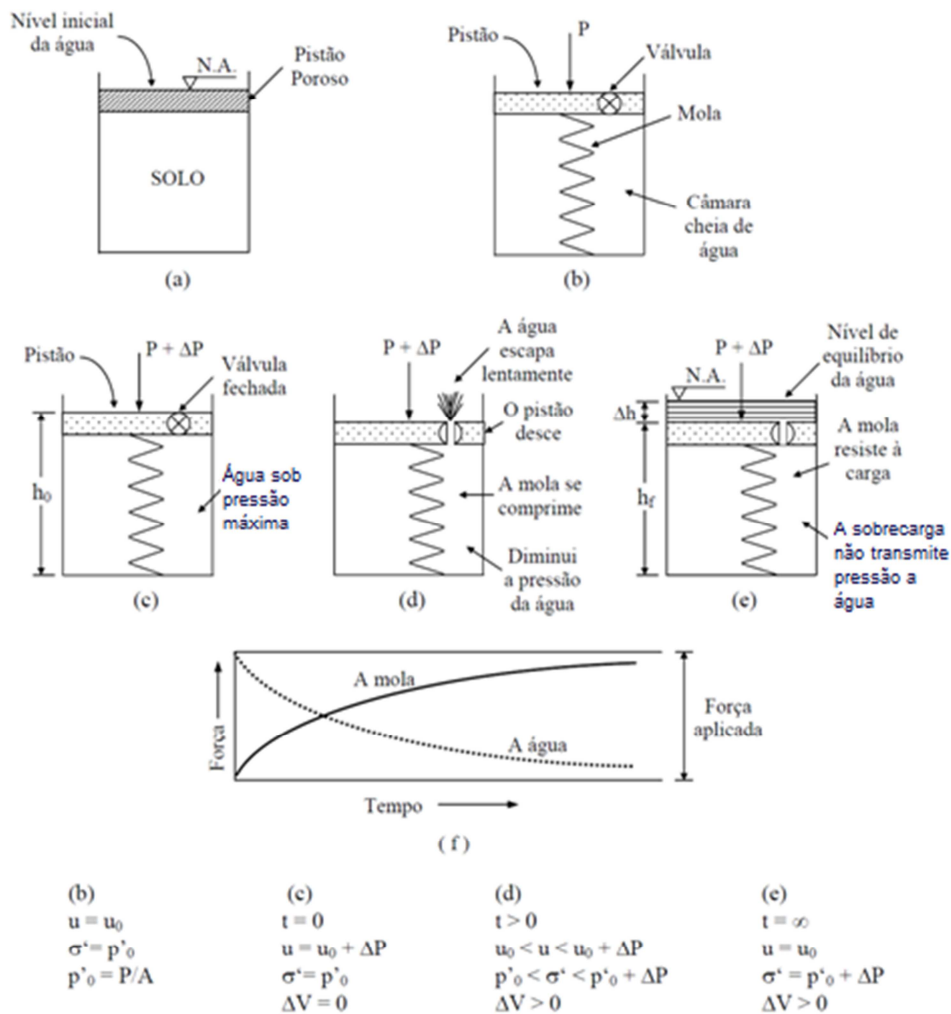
Nível inicial da água

N.A.

Pistão Poroso

SOLO

(a)

Pistão

P

Válvula

Mola

Câmara cheia de água

(b)

Pistão

P + ΔP

Válvula fechada

$h_0$

Água sob pressão máxima

(c)

P + ΔP

A água escapa lentamente

O pistão desce

A mola se comprime

Diminui a pressão da água

(d)

P + ΔP

Nível de equilíbrio da água

N.A.

Δh

A mola resiste à carga

$h_f$

A sobrecarga não transmite pressão a água

(e)

A mola

A água

Força

Força aplicada

Tempo

( f )

(b)
$u = u_0$
$\sigma' = p'_0$
$p'_0 = P/A$

(c)
$t = 0$
$u = u_0 + \Delta P$
$\sigma' = p'_0$
$\Delta V = 0$

(d)
$t > 0$
$u_0 < u < u_0 + \Delta P$
$p'_0 < \sigma' < p'_0 + \Delta P$
$\Delta V > 0$

(e)
$t = \infty$
$u = u_0$
$\sigma' = p'_0 + \Delta P$
$\Delta V > 0$